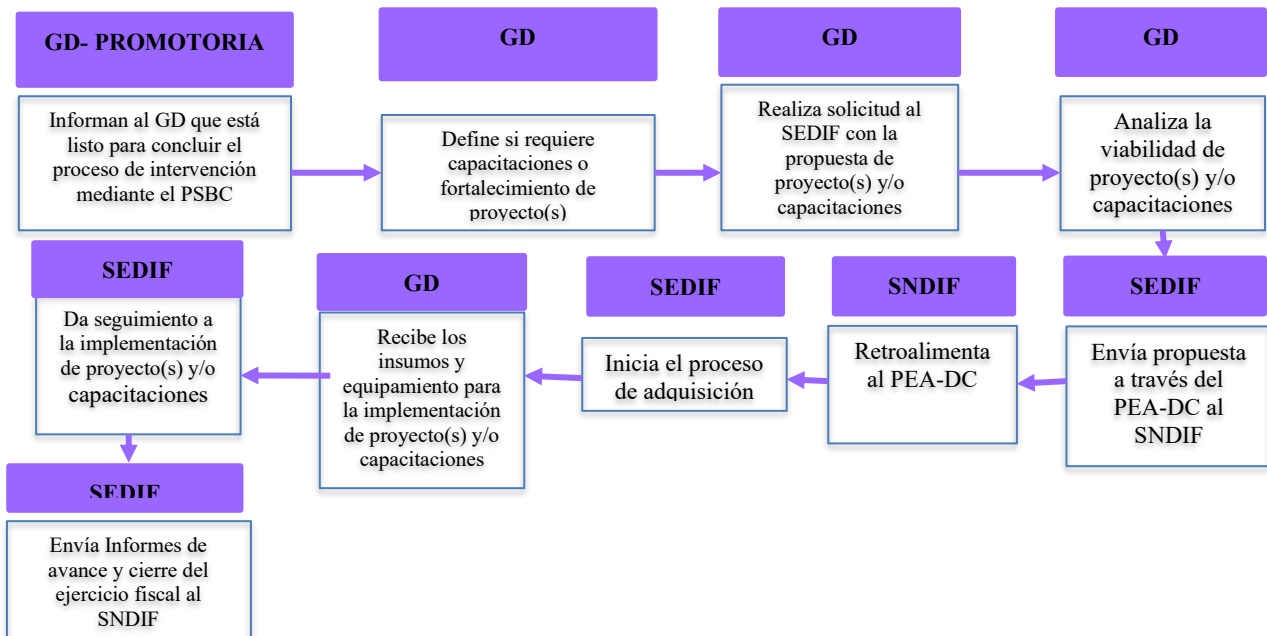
GD- PROMOTORIA

Informan al GD que está listo para concluir el proceso de intervención mediante el PSBC

GD

Define si requiere capacitaciones o fortalecimiento de proyecto(s)

GD

Realiza solicitud al SEDIF con la propuesta de proyecto(s) y/o capacitaciones

GD

Analiza la viabilidad de proyecto(s) y/o capacitaciones

SEDIF

Envía propuesta a través del PEA-DC al SNDIF

SNDIF

Retroalimenta al PEA-DC

SEDIF

Inicia el proceso de adquisición

GD

Recibe los insumos y equipamiento para la implementación de proyecto(s) y/o capacitaciones

SEDIF

Da seguimiento a la implementación de proyecto(s) y/o capacitaciones

SEDIF

Envía Informes de avance y cierre del ejercicio fiscal al SNDIF